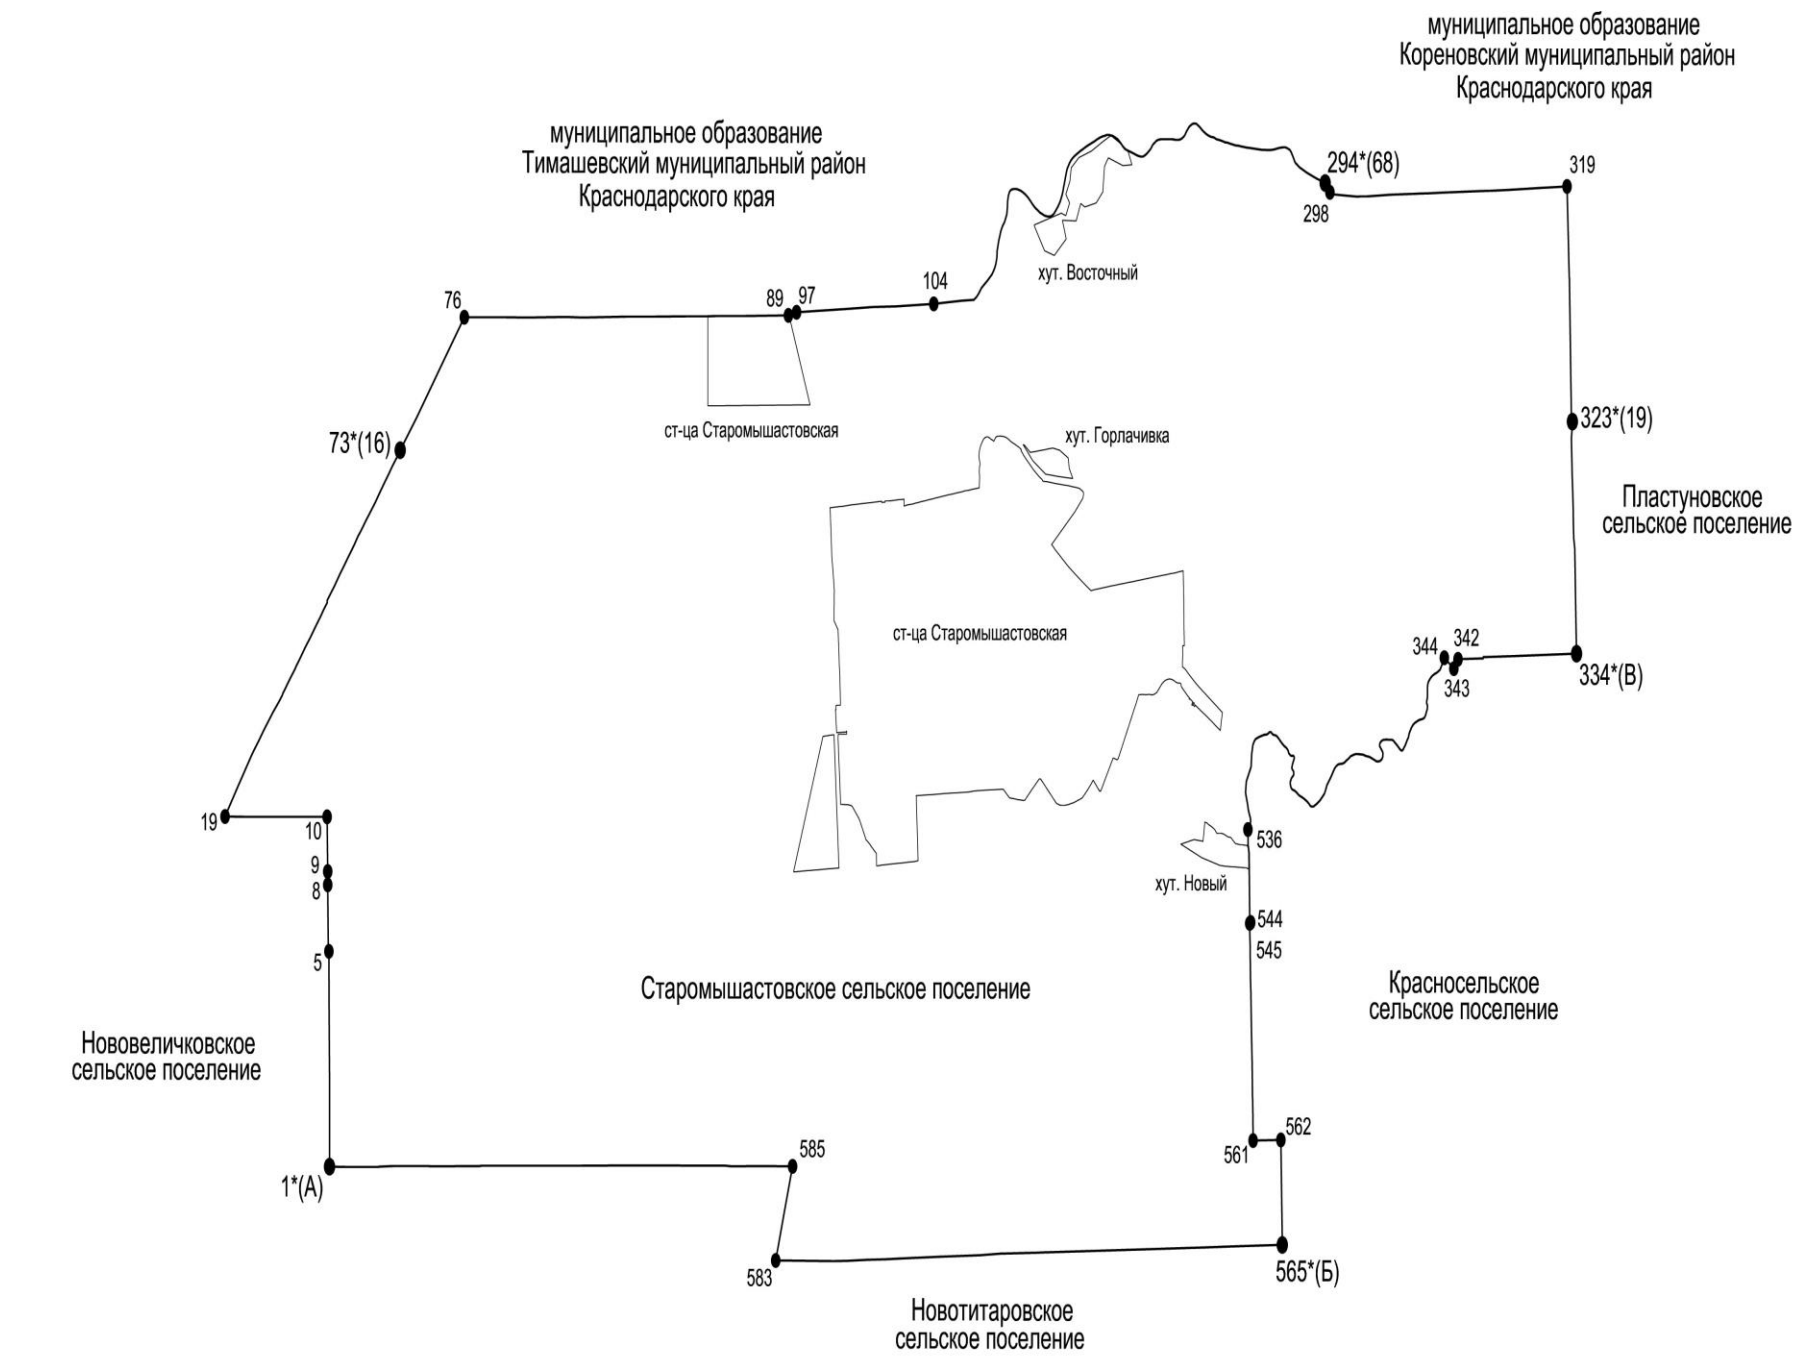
муниципальное образование
Кореновский муниципальный район
Краснодарского края

муниципальное образование
Тимашевский муниципальный район
Краснодарского края

294*(68)
319
298
хут. Восточный
76
89
97
104
ст-ца Старомышастовская
73*(16)
хут. Горлачивка
323*(19)
Пластуновское
сельское поселение
ст-ца Старомышастовская
344
342
343
334*(В)
19
10
9
8
5
536
хут. Новый
544
545
Старомышастовское сельское поселение
Красносельское
сельское поселение
Нововеличковское
сельское поселение
562
561
585
1*(А)
583
565*(Б)
Новотитаровское
сельское поселение